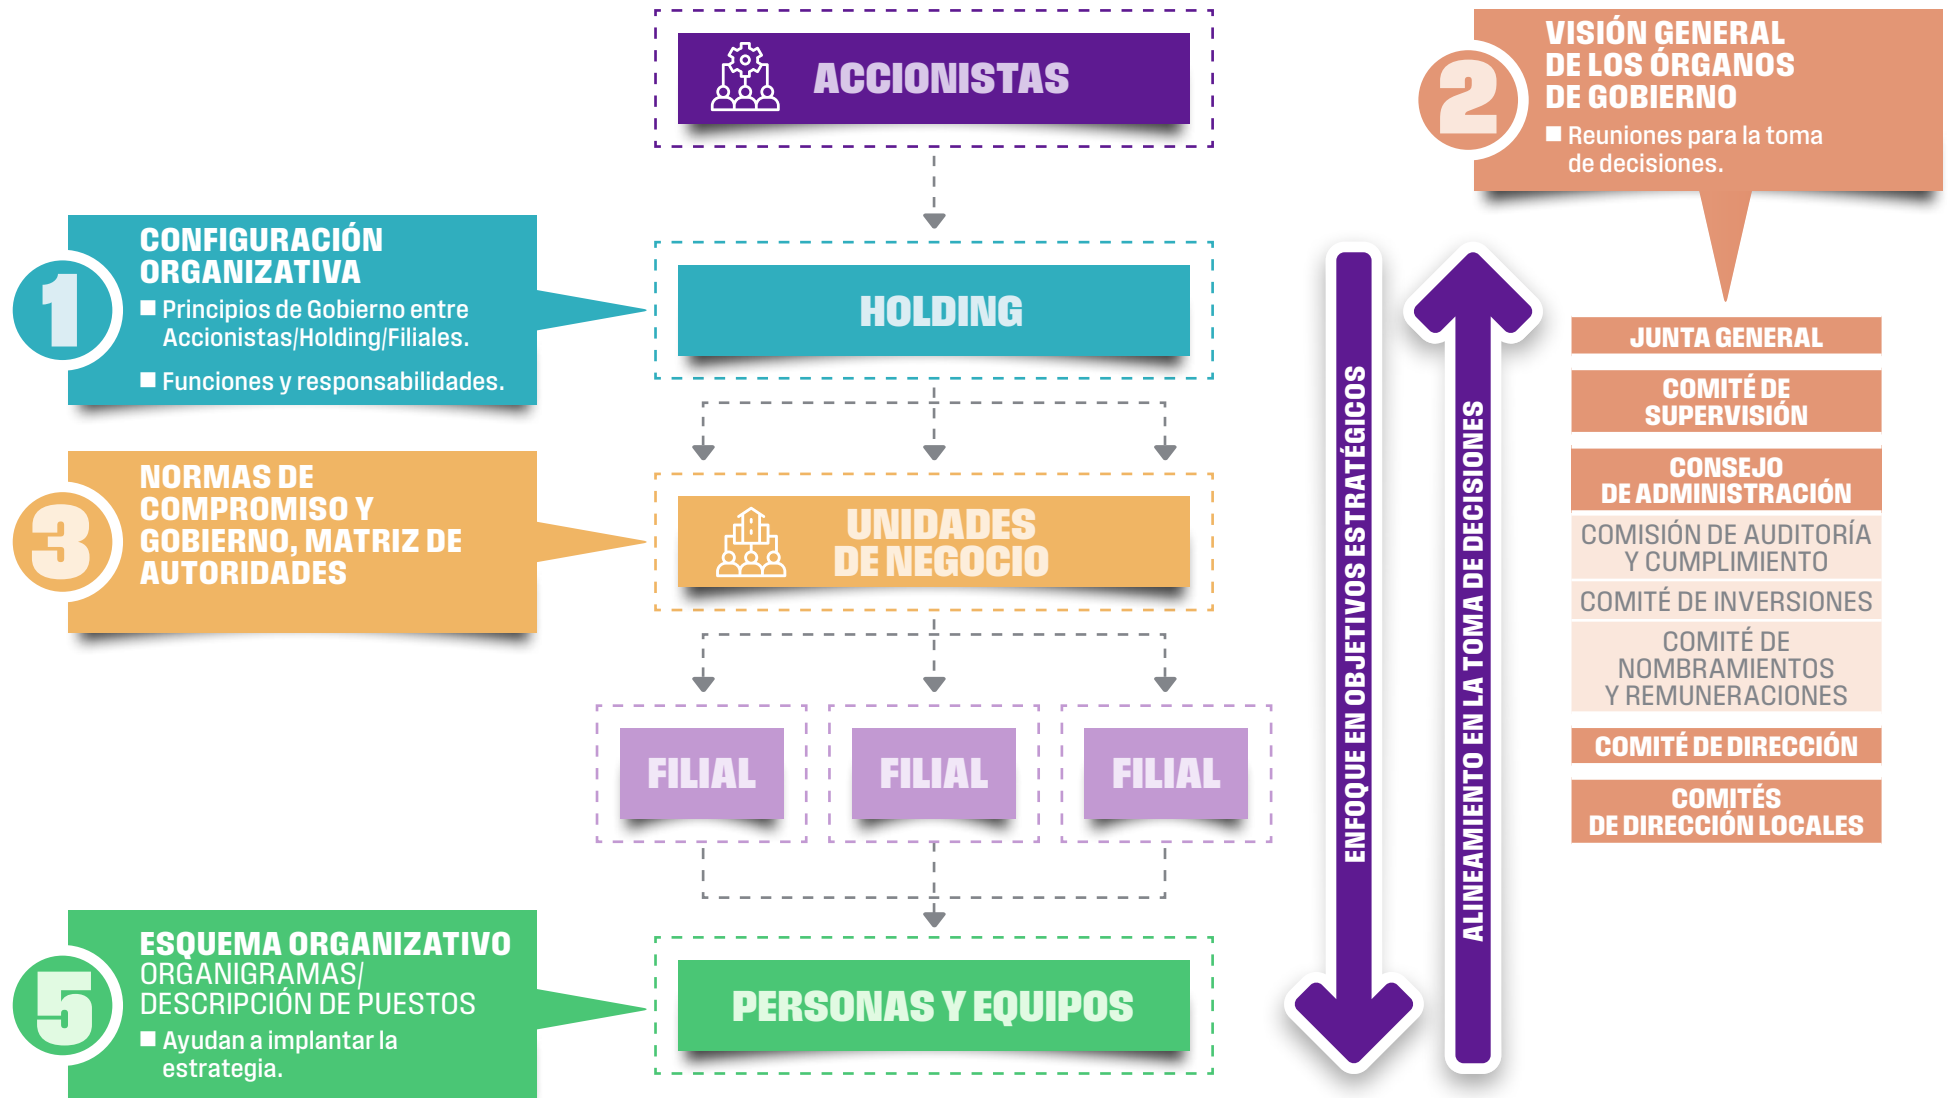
ACCIONISTAS

2
VISIÓN GENERAL DE LOS ÓRGANOS DE GOBIERNO
■ Reuniones para la toma de decisiones.

1
CONFIGURACIÓN ORGANIZATIVA
■ Principios de Gobierno entre Accionistas/Holding/Filiales.
■ Funciones y responsabilidades.

HOLDING

3
NORMAS DE COMPROMISO Y GOBIERNO, MATRIZ DE AUTORIDADES

UNIDADES DE NEGOCIO

FILIAL

FILIAL

FILIAL

5
ESQUEMA ORGANIZATIVO
ORGANIGRAMAS/ DESCRIPCIÓN DE PUESTOS
■ Ayudan a implantar la estrategia.

PERSONAS Y EQUIPOS

ENFOQUE EN OBJETIVOS ESTRATÉGICOS

ALINEAMIENTO EN LA TOMA DE DECISIONES

JUNTA GENERAL

COMITÉ DE SUPERVISIÓN

CONSEJO DE ADMINISTRACIÓN

COMISIÓN DE AUDITORÍA Y CUMPLIMIENTO

COMITÉ DE INVERSIONES

COMITÉ DE NOMBRAMIENTOS Y REMUNERACIONES

COMITÉ DE DIRECCIÓN

COMITÉS DE DIRECCIÓN LOCALES